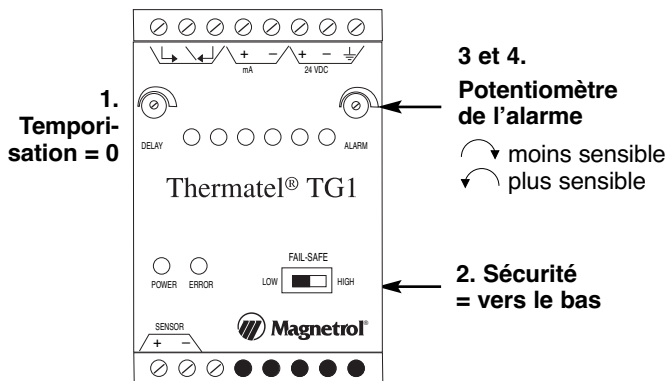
+ − mA + − 24 VDC

1. Temporisation = 0

DELAY

ALARM

3 et 4.
Potentiomètre de l'alarme

moins sensible
plus sensible

Thermatel® TG1

POWER ERROR

FAIL-SAFE
LOW HIGH

2. Sécurité = vers le bas

SENSOR
+ −

Magnetrol®